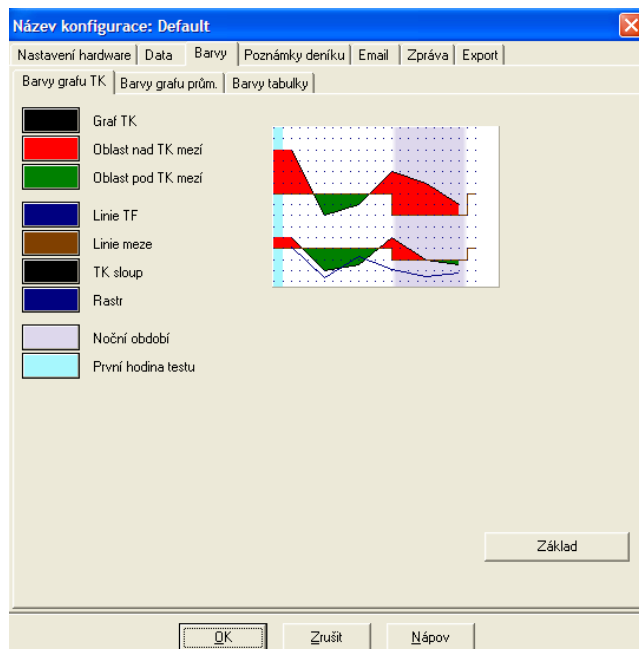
Název konfigurace: Default

Nastavení hardware | Data | Barvy | Poznámky deníku | Email | Zpráva | Export

Barvy grafu TK | Barvy grafu prům. | Barvy tabulky

Graf TK
Oblast nad TK mezí
Oblast pod TK mezí
Linie TF
Linie meze
TK sloup
Rastr
Noční období
První hodina testu

Základ

OK | Zrušit | Nápov